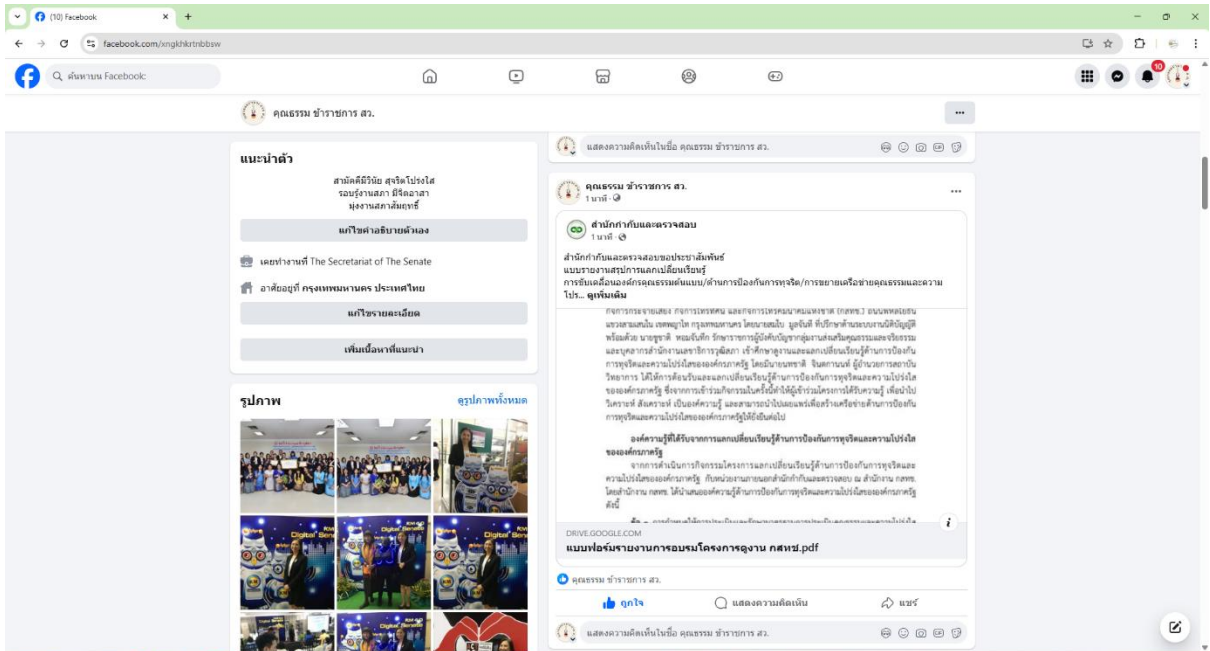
(10) Facebook
facebook.com/xngkhkrtnbbsw
ค้นหาบน Facebook
10
คุณธรรม ข้าราชการ สว.
แสดงความคิดเห็นในชื่อ คุณธรรม ข้าราชการ สว.

แนะนำตัว
สามัคคีมีวินัย สุจริตโปร่งใส
รอบรู้งานสภา มีจิตอาสา
มุ่งงานสภาสัมฤทธิ์
แก้ไขคำอธิบายตัวเอง
เคยทำงานที่ The Secretariat of The Senate
อาศัยอยู่ที่ กรุงเทพมหานคร ประเทศไทย
แก้ไขรายละเอียด
เพิ่มเนื้อหาที่แนะนำ

รูปภาพ
ดูรูปภาพทั้งหมด

คุณธรรม ข้าราชการ สว.
1 นาที
สำนักกำกับและตรวจสอบ
1 นาที
สำนักกำกับและตรวจสอบขอประชาสัมพันธ์
แบบรายงานสรุปการแลกเปลี่ยนเรียนรู้
การขับเคลื่อนองค์กรคุณธรรมต้นแบบ/ด้านการป้องกันการทุจริต/การขยายเครือข่ายคุณธรรมและความโปร่... ดูเพิ่มเติม

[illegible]

องค์ความรู้ที่ได้รับจากการแลกเปลี่ยนเรียนรู้ด้านการป้องกันการทุจริตและความโปร่งใสขององค์กรภาครัฐ

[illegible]

DRIVE.GOOGLE.COM
แบบฟอร์มรายงานการอบรมโครงการดูงาน กสทช.pdf
คุณธรรม ข้าราชการ สว.
ถูกใจ
แสดงความคิดเห็น
แชร์
แสดงความคิดเห็นในชื่อ คุณธรรม ข้าราชการ สว.